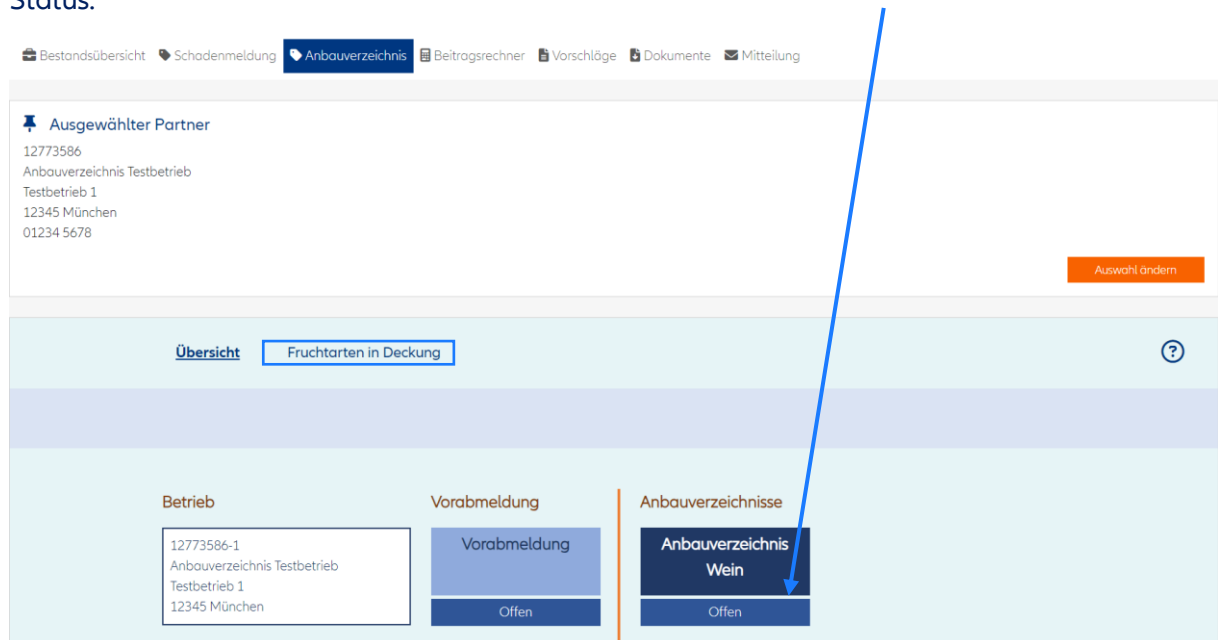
Status:

Bestandsübersicht Schadenmeldung Anbauverzeichnis Beitragsrechner Vorschläge Dokumente Mitteilung

Ausgewählter Partner
12773586
Anbauverzeichnis Testbetrieb
Testbetrieb 1
12345 München
01234 5678

Auswahl ändern

Übersicht Fruchtarten in Deckung

?

Betrieb
12773586-1
Anbauverzeichnis Testbetrieb
Testbetrieb 1
12345 München

Vorabmeldung
Vorabmeldung
Offen

Anbauverzeichnisse
Anbauverzeichnis Wein
Offen